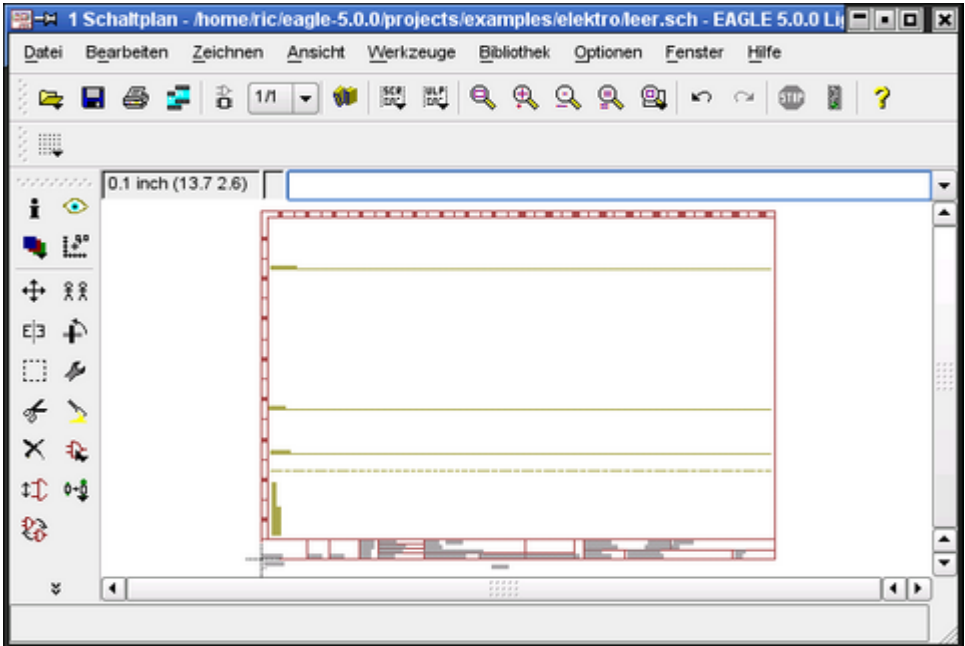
1 Schaltplan - /home/ric/eagle-5.0.0/projects/examples/elektro/leer.sch - EAGLE 5.0.0 Li

Datei Bearbeiten Zeichnen Ansicht Werkzeuge Bibliothek Optionen Fenster Hilfe

1/1

SCR

ULP

STOP

0.1 inch (13.7 2.6)